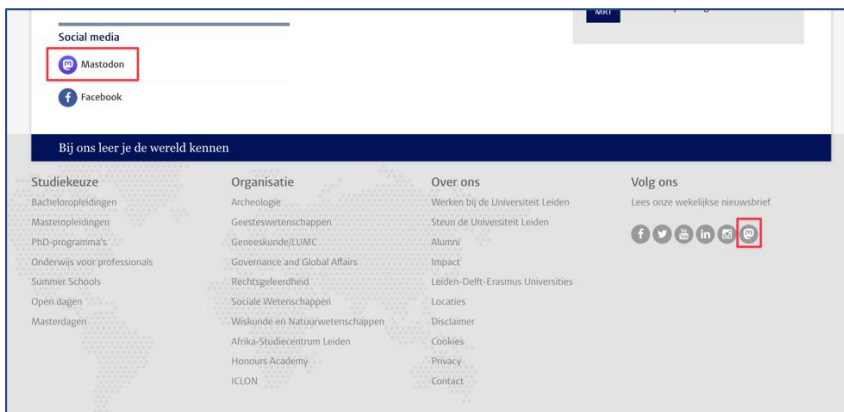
MRI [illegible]

Social media

Mastodon

Facebook

Bij ons leer je de wereld kennen

Studiekeuze
Bacheloropleidingen
Masteropleidingen
PhD-programma's
Onderwijs voor professionals
Summer Schools
Open dagen
Masterdagen

Organisatie
Archeologie
Geesteswetenschappen
Geneeskunde/LUMC
Governance and Global Affairs
Rechtsgeleerdheid
Sociale Wetenschappen
Wiskunde en Natuurwetenschappen
Afrika-Studiecentrum Leiden
Honours Academy
ICLON

Over ons
Werken bij de Universiteit Leiden
Steun de Universiteit Leiden
Alumni
Impact
Leiden-Delft-Erasmus Universities
Locaties
Disclaimer
Cookies
Privacy
Contact

Volg ons
Lees onze wekelijkse nieuwsbrief